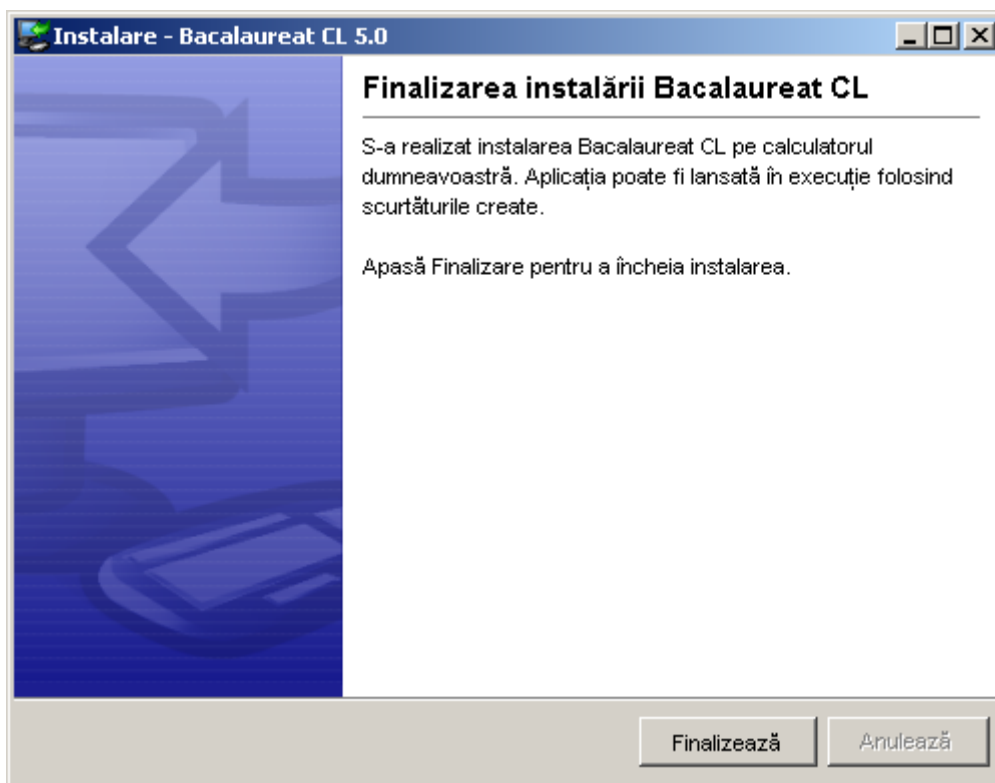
Instalare - Bacalaureat CL 5.0

Finalizarea instalării Bacalaureat CL

S-a realizat instalarea Bacalaureat CL pe calculatorul dumneavoastră. Aplicația poate fi lansată în execuție folosind scurtăturile create.

Apasă Finalizare pentru a încheia instalarea.

Finalizează

Anulează